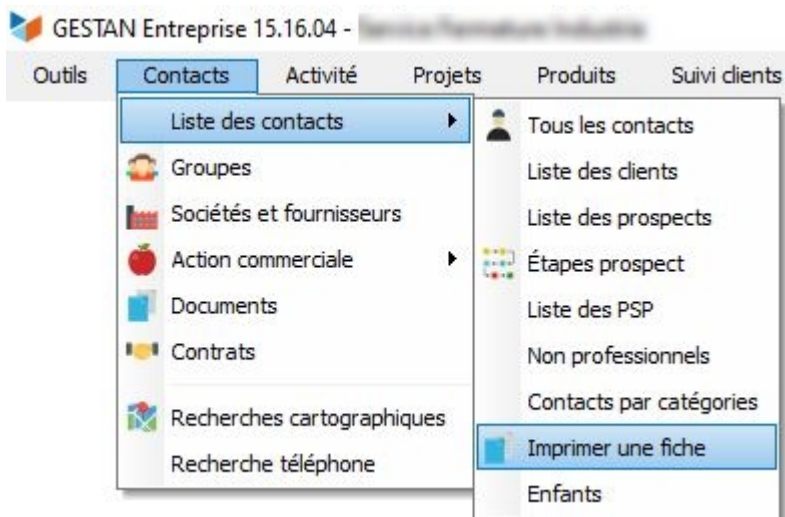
GESTAN Entreprise 15.16.04 - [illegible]

Outils Contacts Activité Projets Produits Suivi clients

Liste des contacts
Groupes
Sociétés et fournisseurs
Action commerciale
Documents
Contrats
Recherches cartographiques
Recherche téléphone

Tous les contacts
Liste des clients
Liste des prospects
Étapes prospect
Liste des PSP
Non professionnels
Contacts par catégories
Imprimer une fiche
Enfants